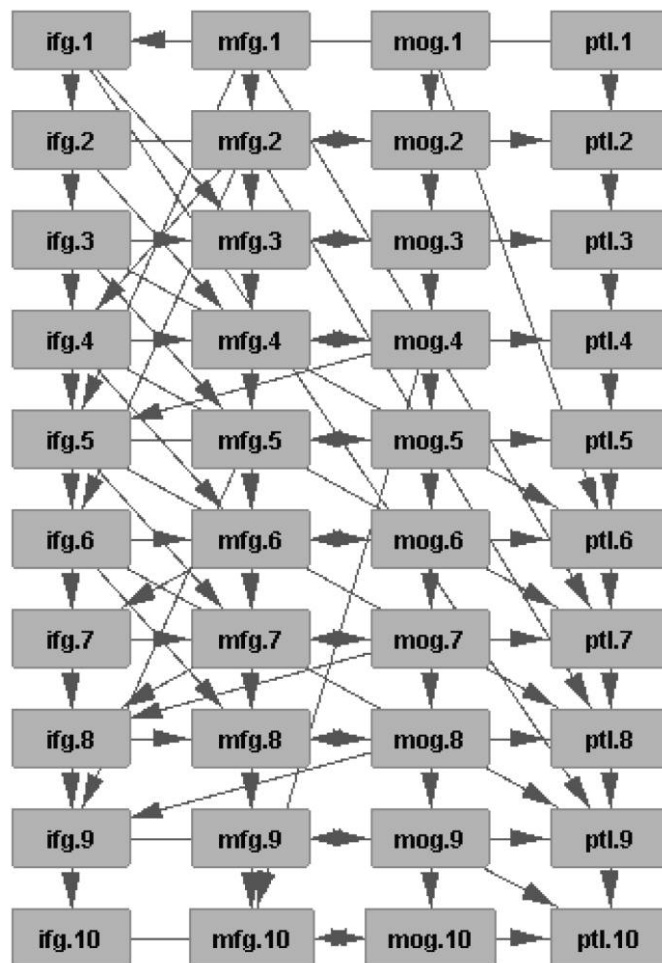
ifg.1
mfg.1
mog.1
ptl.1
ifg.2
mfg.2
mog.2
ptl.2
ifg.3
mfg.3
mog.3
ptl.3
ifg.4
mfg.4
mog.4
ptl.4
ifg.5
mfg.5
mog.5
ptl.5
ifg.6
mfg.6
mog.6
ptl.6
ifg.7
mfg.7
mog.7
ptl.7
ifg.8
mfg.8
mog.8
ptl.8
ifg.9
mfg.9
mog.9
ptl.9
ifg.10
mfg.10
mog.10
ptl.10